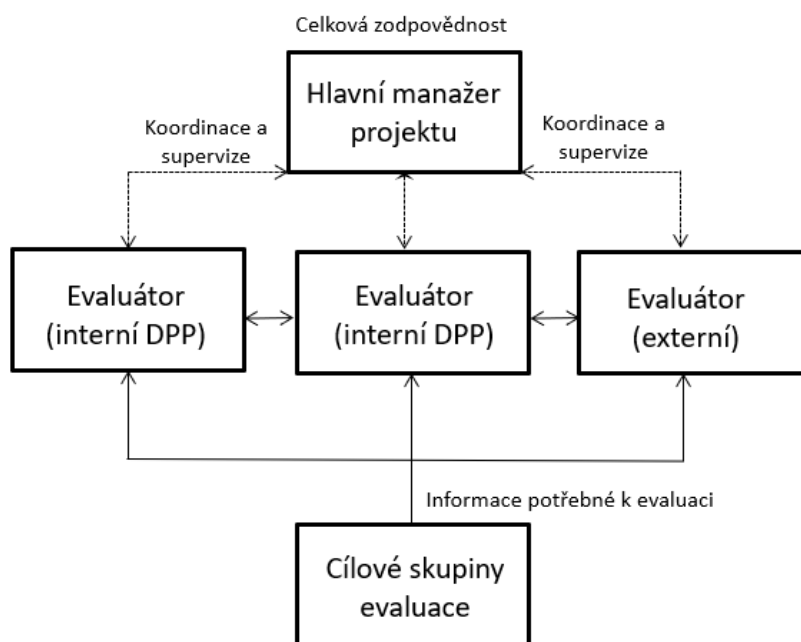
Celková zodpovědnost

Hlavní manažer projektu

Koordinace a supervize

Koordinace a supervize

Evaluátor (interní DPP)

Evaluátor (interní DPP)

Evaluátor (externí)

Informace potřebné k evaluaci

Cílové skupiny evaluace